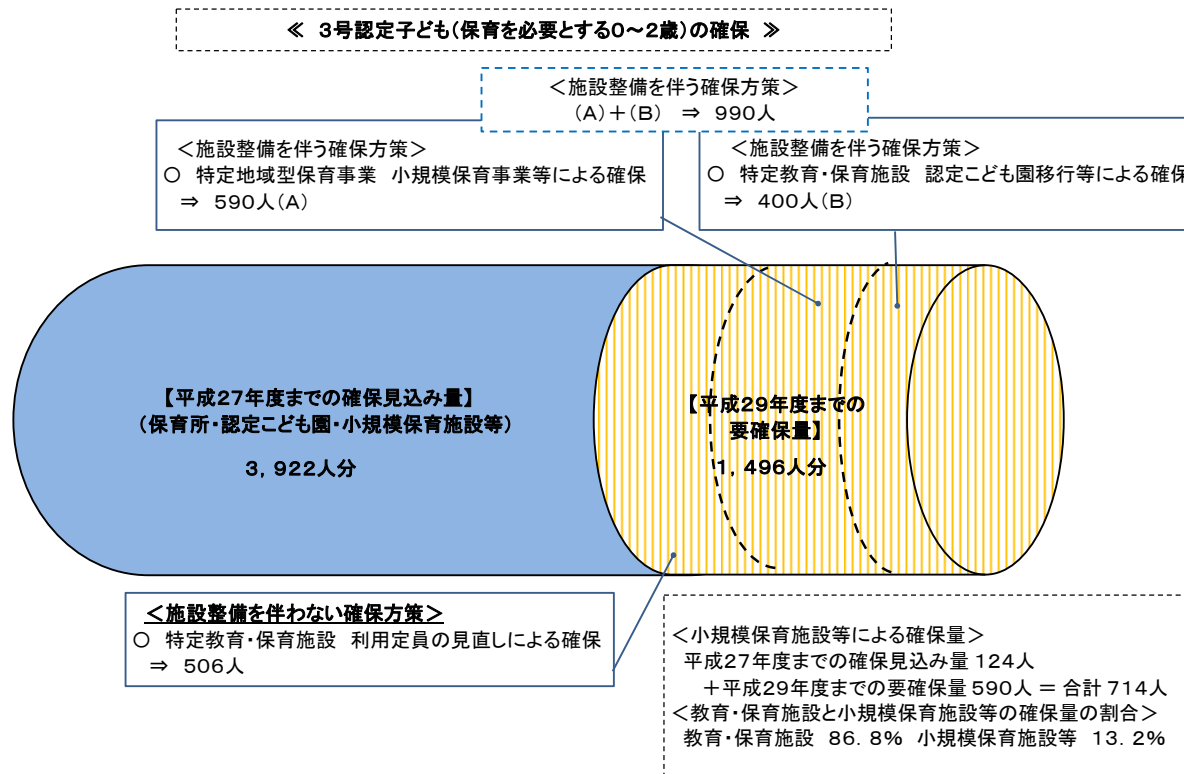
≪　3号認定子ども(保育を必要とする0～2歳)の確保　≫

＜施設整備を伴う確保方策＞
（A）＋（B）　⇒　990人

＜施設整備を伴う確保方策＞
○　特定地域型保育事業　小規模保育事業等による確保
⇒　590人（A）

＜施設整備を伴う確保方策＞
○　特定教育・保育施設　認定こども園移行等による確保
⇒　400人（B）

【平成27年度までの確保見込み量】
（保育所・認定こども園・小規模保育施設等）
3，922人分

【平成29年度までの要確保量】
1，496人分

＜施設整備を伴わない確保方策＞
○　特定教育・保育施設　利用定員の見直しによる確保
⇒　506人

＜小規模保育施設等による確保量＞
平成27年度までの確保見込み量 124人
＋平成29年度までの要確保量 590人 ＝ 合計 714人
＜教育・保育施設と小規模保育施設等の確保量の割合＞
教育・保育施設　86．8%　小規模保育施設等　13．2%